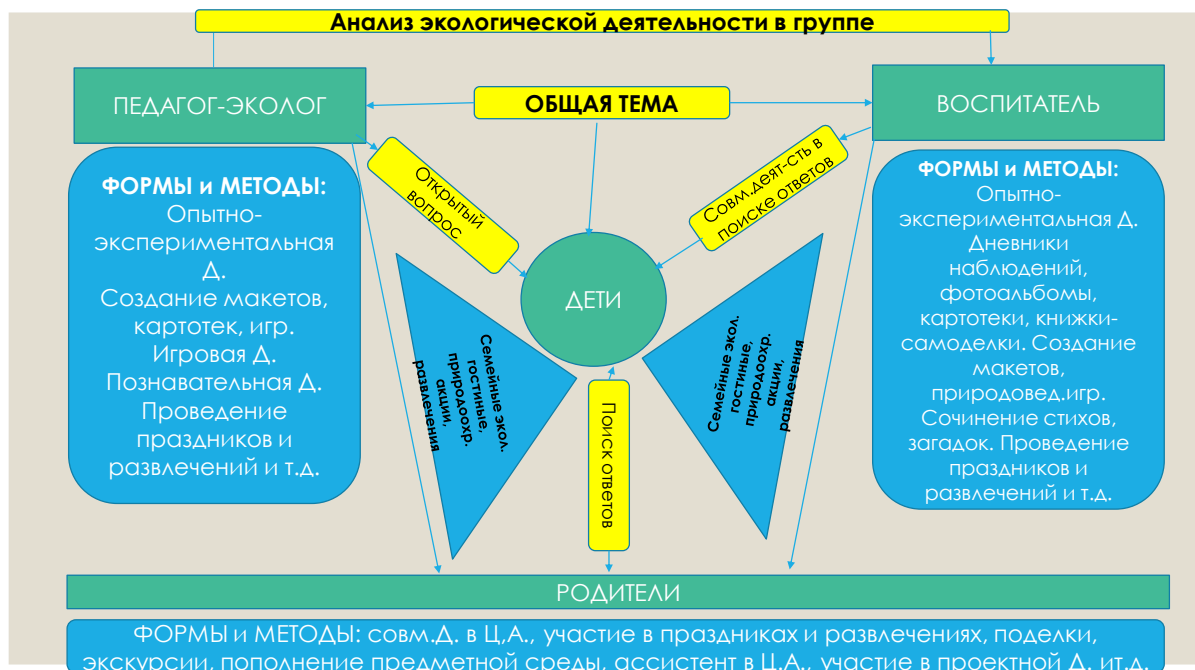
Анализ экологической деятельности в группе

ПЕДАГОГ-ЭКОЛОГ

ОБЩАЯ ТЕМА

ВОСПИТАТЕЛЬ

ФОРМЫ и МЕТОДЫ:
Опытно-экспериментальная Д.
Создание макетов, картотек, игр.
Игровая Д.
Познавательная Д.
Проведение праздников и развлечений и т.д.

Открытый вопрос

Совм.деят-сть в поиске ответов

ДЕТИ

Семейные экол. гостиные, природоохр. акции, развлечения

Поиск ответов

Семейные экол. гостиные, природоохр. акции, развлечения

ФОРМЫ и МЕТОДЫ:
Опытно-экспериментальная Д.
Дневники наблюдений, фотоальбомы, картотеки, книжки-самоделки. Создание макетов, природовед.игр.
Сочинение стихов, загадок. Проведение праздников и развлечений и т.д.

РОДИТЕЛИ

ФОРМЫ и МЕТОДЫ: совм.Д. в Ц,А., участие в праздниках и развлечениях, поделки, экскурсии, пополнение предметной среды, ассистент в Ц.А., участие в проектной Д. ит.д.